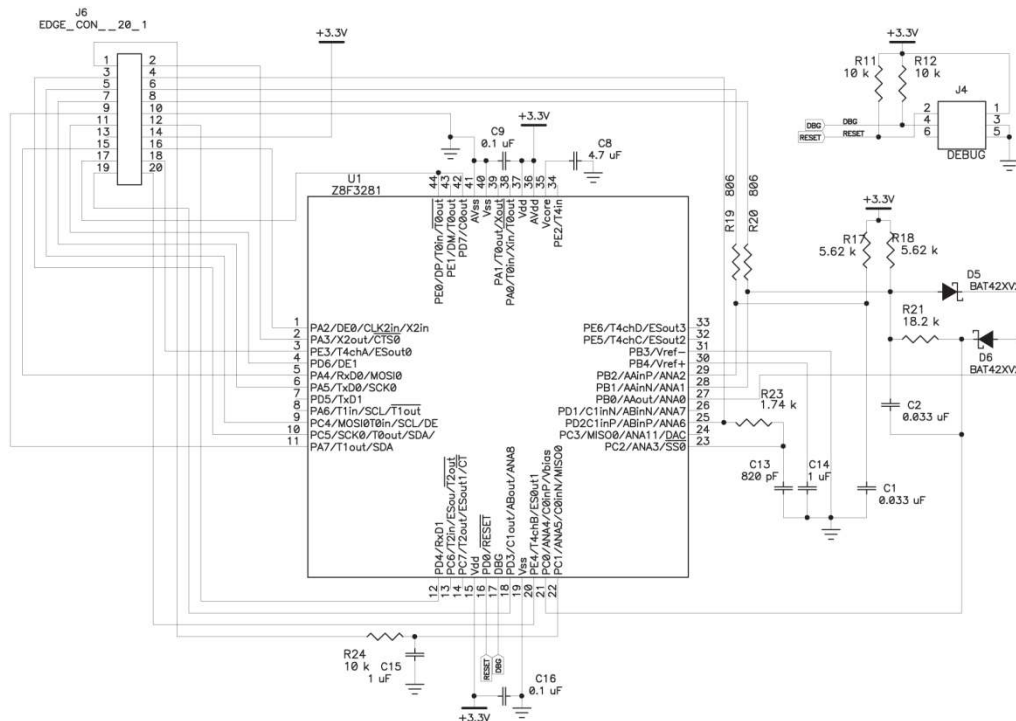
J6
EDGE_CON__20_1

1 2
3 4
5 6
7 8
9 10
11 12
13 14
15 16
17 18
19 20

+3.3V

C9
0.1 uF

+3.3V

C8
4.7 uF

U1
Z8F3281

44 43 42 41 40 39 38 37 36 35 34

PE0/DP/T0in/$\overline{T0out}$
PE1/DM/T0out
PD7/C0out
AVss
Vss
PA1/T0out/$\overline{Xout}$
PA0/T0in/Xin/T0out
Vdd
AVdd
Vcore
PE2/T4in

1 PA2/DE0/CLK2in/X2in
2 PA3/X2out/CTS0
3 PE3/T4chA/ESout0
4 PD6/DE1
5 PA4/RxD0/MOSI0
6 PA5/TxD0/SCK0
7 PD5/TxD1
8 PA6/T1in/SCL/$\overline{T1out}$
9 PC4/MOSI0T0in/SCL/DE
10 PC5/SCK0/T0out/SDA/
11 PA7/T1out/SDA

PE6/T4chD/ESout3 33
PE5/T4chC/ESout2 32
PB3/Vref- 31
PB4/Vref+ 30
PB2/AAinP/ANA2 29
PB1/AAinN/ANA1 28
PB0/AAout/ANA0 27
PD1/C1inN/ABinN/ANA7 26
PD2C1inP/ABinP/ANA6 25
PC3/MISO0/ANA11/$\overline{DAC}$ 24
PC2/ANA3/SS0 23

PD4/RxD1
PC6/T2in/ESou/$\overline{T2out}$
PC7/T2out/ESout1/CT
Vdd
PD0/$\overline{RESET}$
DBG
PD3/C1out/ABout/ANA8
Vss
PE4/T4chB/ES0ut1
PC0/ANA4/C0inP/Vbias
PC1/ANA5/C0inN/MISO0

12 13 14 15 16 17 18 19 20 21 22

R24
10 k
C15
1 uF

RESET
DBG

C16
0.1 uF

+3.3V

+3.3V
R11
10 k
R12
10 k
J4
DBG
RESET
2 4 6
1 3 5
DEBUG

R19 806
R20 806

+3.3V
R17
5.62 k
R18
5.62 k
D5
BAT42XV2
R21
18.2 k
D6
BAT42XV2

R23
1.74 k

C2
0.033 uF

C13
820 pF
C14
1 uF
C1
0.033 uF